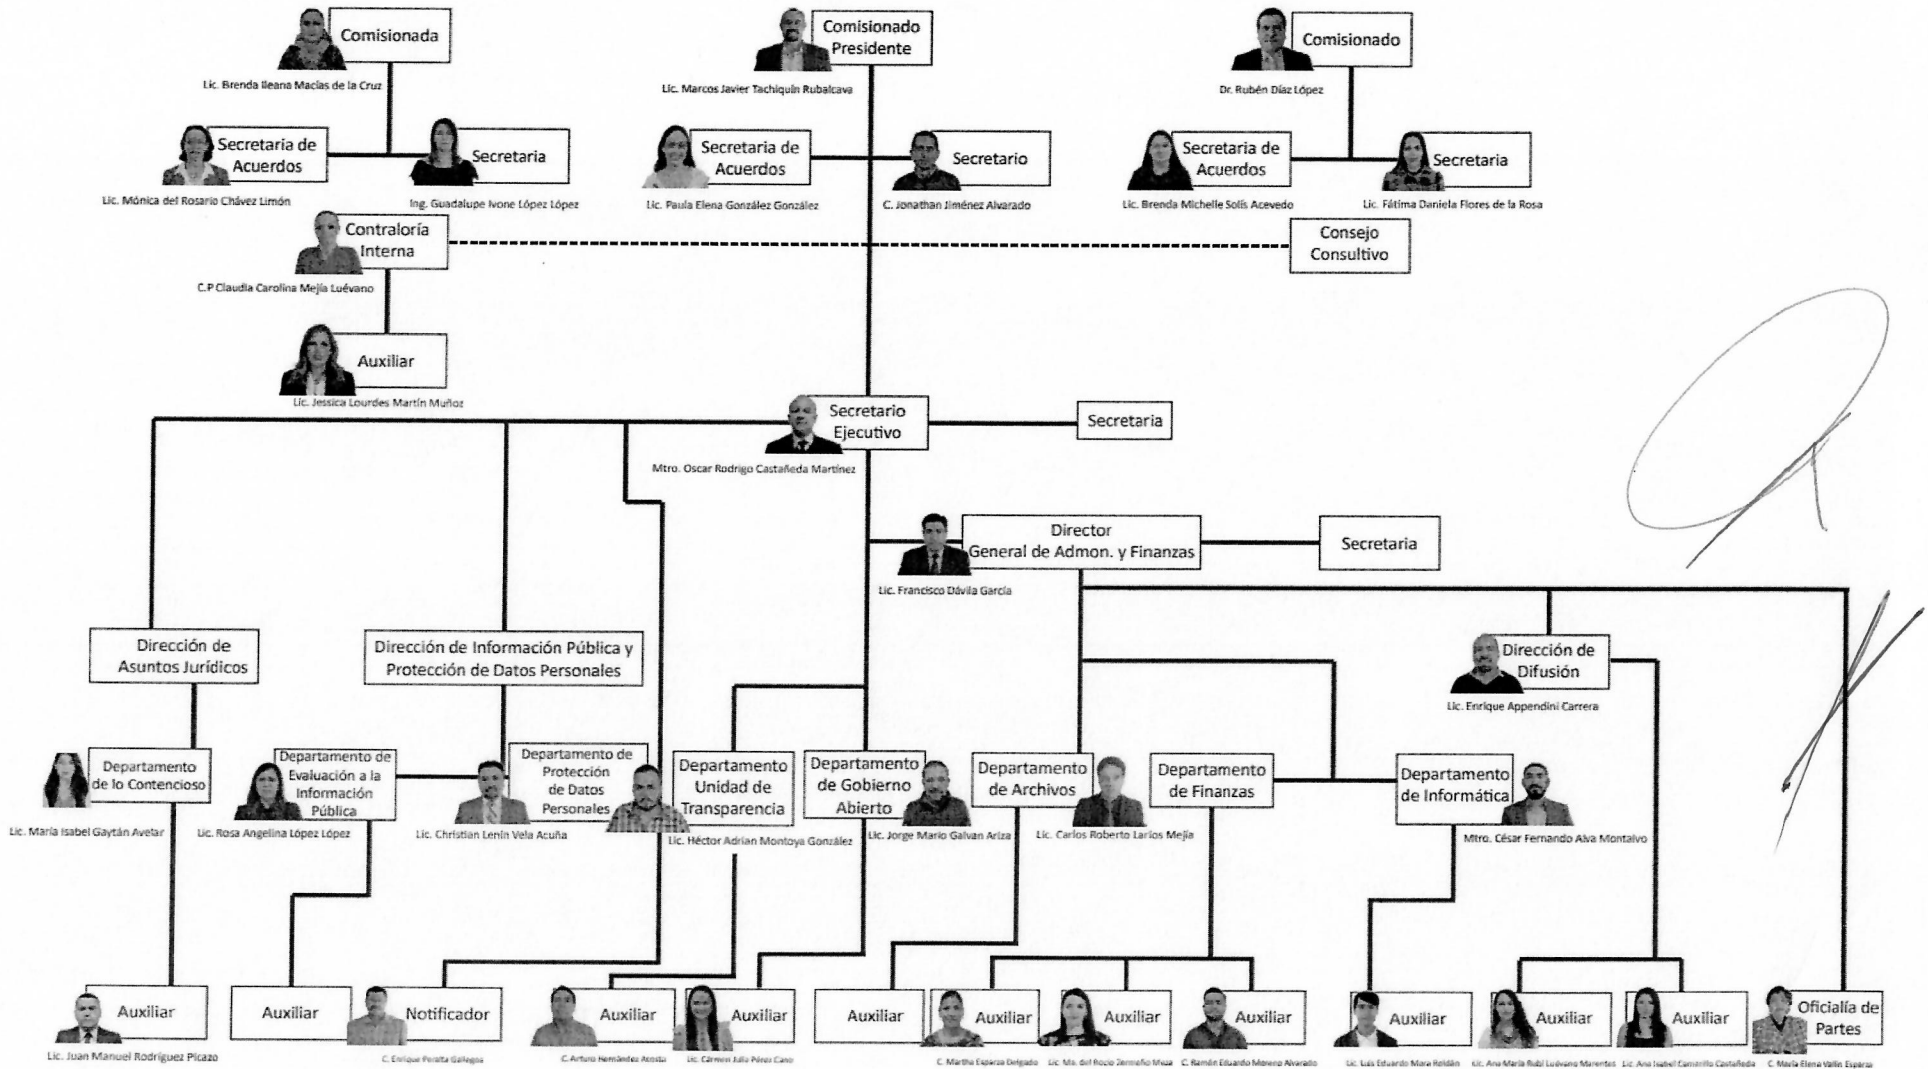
Comisionada
Lic. Brenda Ileana Macías de la Cruz

Comisionado Presidente
Lic. Marcos Javier Tachiquín Rubalcava

Comisionado
Dr. Rubén Díaz López

Secretaria de Acuerdos
Lic. Mónica del Rosario Chávez Limón

Secretaria
Ing. Guadalupe Ivone López López

Secretaria de Acuerdos
Lic. Paula Elena González González

Secretario
C. Jonathan Jiménez Alvarado

Secretaria de Acuerdos
Lic. Brenda Michelle Solís Acevedo

Secretaria
Lic. Fátima Daniela Flores de la Rosa

Contraloría Interna
C.P Claudia Carolina Mejía Luévano

Consejo Consultivo

Auxiliar
Lic. Jessica Lourdes Martín Muñoz

Secretario Ejecutivo
Mtro. Oscar Rodrigo Castañeda Martínez

Secretaria

Director General de Admon. y Finanzas
Lic. Francisco Dávila García

Secretaria

Dirección de Asuntos Jurídicos

Dirección de Información Pública y Protección de Datos Personales

Dirección de Difusión
Lic. Enrique Appendini Carrera

Departamento de lo Contencioso
Lic. María Isabel Gaytán Avelar

Departamento de Evaluación a la Información Pública
Lic. Rosa Angelina López López

Departamento de Protección de Datos Personales
Lic. Christian Lenin Vela Acuña

Departamento Unidad de Transparencia
Lic. Héctor Adrian Montoya González

Departamento de Gobierno Abierto
Lic. Jorge Mario Galvan Ariza

Departamento de Archivos
Lic. Carlos Roberto Larios Mejía

Departamento de Finanzas

Departamento de Informática
Mtro. César Fernando Alva Montalvo

Auxiliar
Lic. Juan Manuel Rodríguez Picazo

Auxiliar

Notificador
C. Enrique Peralta Gallegos

Auxiliar
C. Arturo Hernández Acosta

Auxiliar
Lic. Carmen Julia Pérez Cano

Auxiliar

Auxiliar
C. Martha Esparza Delgado

Auxiliar
Lic. Ma. del Rocío Jermeño Meza

Auxiliar
C. Ramón Eduardo Moreno Alvarado

Auxiliar
Lic. Luis Eduardo Mora Roldán

Auxiliar
Lic. Ana María Rubí Luévano Marentes

Auxiliar
Lic. Ana Isabel Camarillo Castañeda

Oficialía de Partes
C. María Elena Vallin Esparza